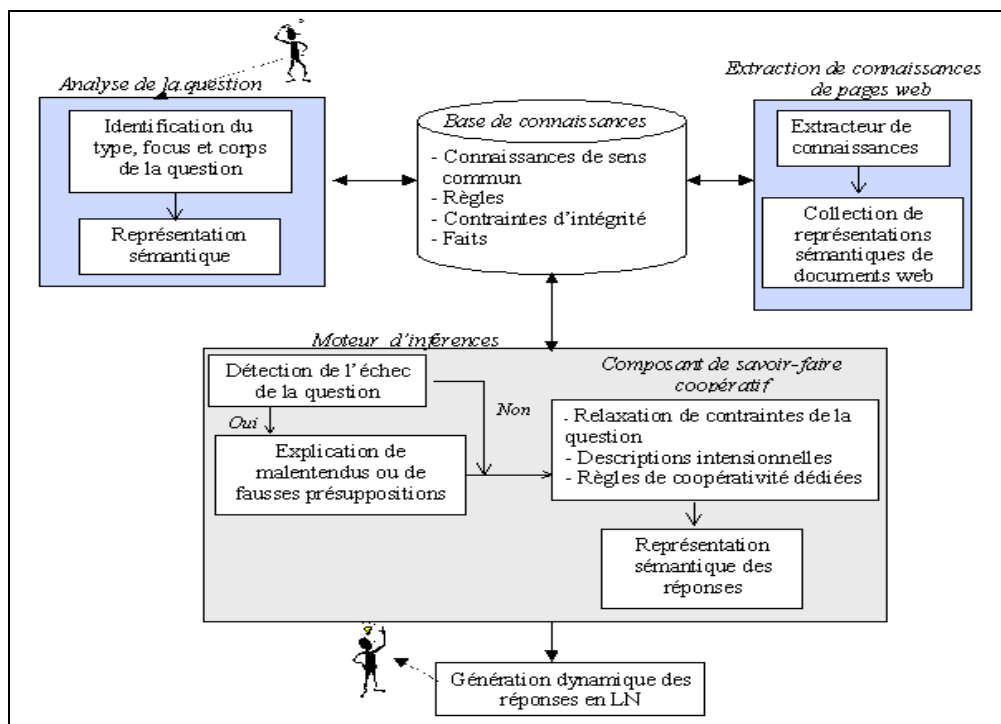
Analyse de la question

Identification du type, focus et corps de la question

Représentation sémantique

Base de connaissances

- Connaissances de sens commun
- Règles
- Contraintes d'intégrité
- Faits

Extraction de connaissances de pages web

Extracteur de connaissances

Collection de représentations sémantiques de documents web

Moteur d'inférences

Détection de l'échec de la question

Oui

Non

Explication de malentendus ou de fausses présuppositions

Composant de savoir-faire coopératif

- Relaxation de contraintes de la question
- Descriptions intensionnelles
- Règles de coopérativité dédiées

Représentation sémantique des réponses

Génération dynamique des réponses en LN